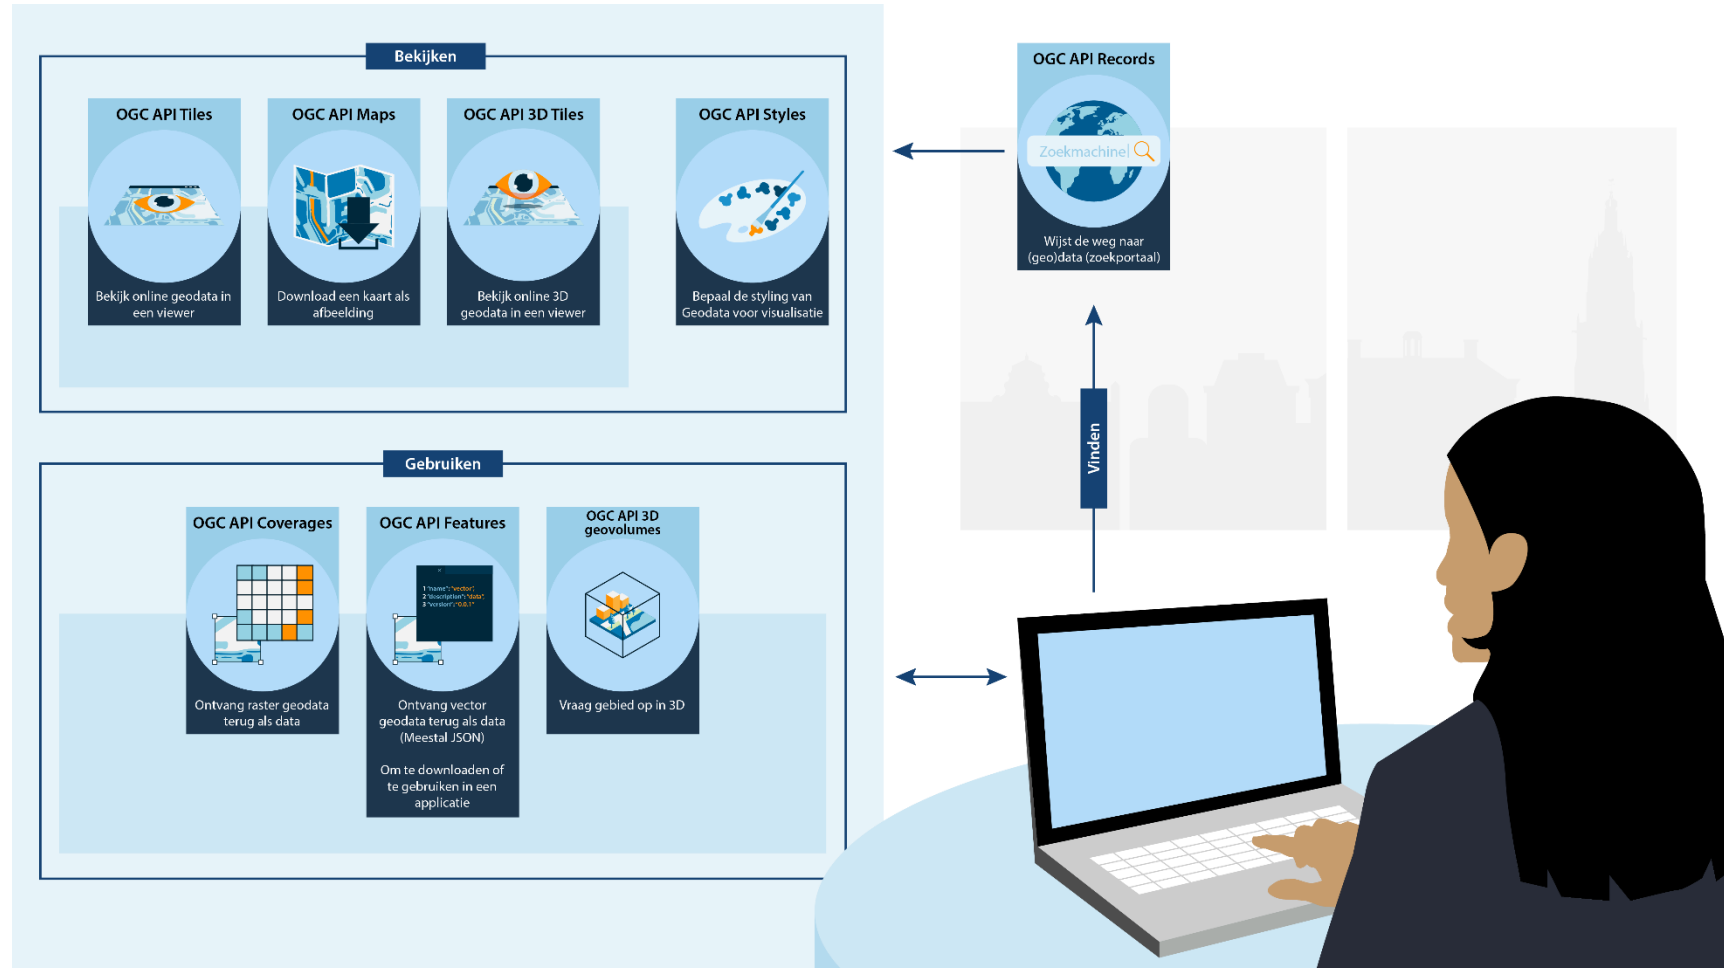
Bekijken

OGC API Tiles

Bekijk online geodata in een viewer

OGC API Maps

Download een kaart als afbeelding

OGC API 3D Tiles

Bekijk online 3D geodata in een viewer

OGC API Styles

Bepaal de styling van Geodata voor visualisatie

OGC API Records

Zoekmachine

Wijst de weg naar (geo)data (zoekportaal)

Vinden

Gebruiken

OGC API Coverages

Ontvang raster geodata terug als data

OGC API Features

1 "name":"vector",
2 "description":"data",
3 "version":"0.0.1"

Ontvang vector geodata terug als data (Meestal JSON)

Om te downloaden of te gebruiken in een applicatie

OGC API 3D geovolumes

Vraag gebied op in 3D